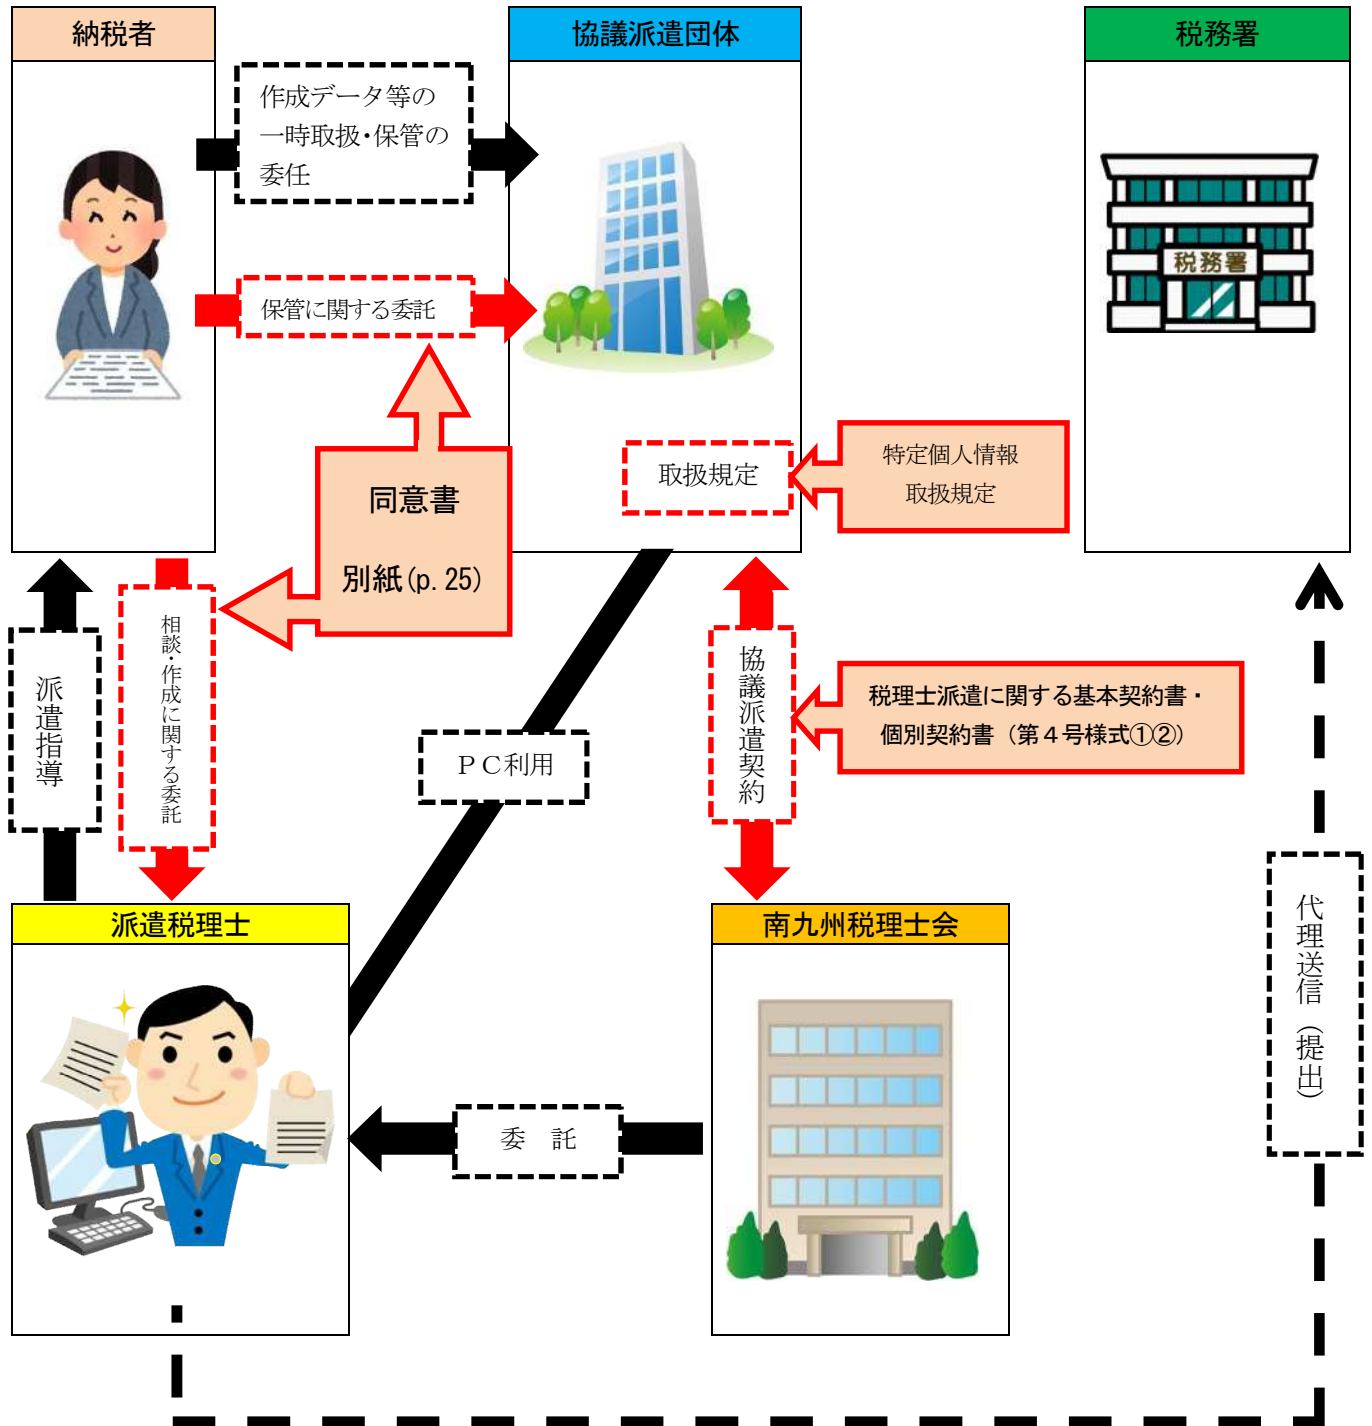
納税者

協議派遣団体

税務署

作成データ等の一時取扱・保管の委任

保管に関する委託

税務署

同意書

別紙(p. 25)

取扱規定

特定個人情報
取扱規定

派遣指導

相談・作成に関する委託

PC利用

協議派遣契約

税理士派遣に関する基本契約書・個別契約書（第４号様式①②）

代理送信（提出）

派遣税理士

南九州税理士会

委　託